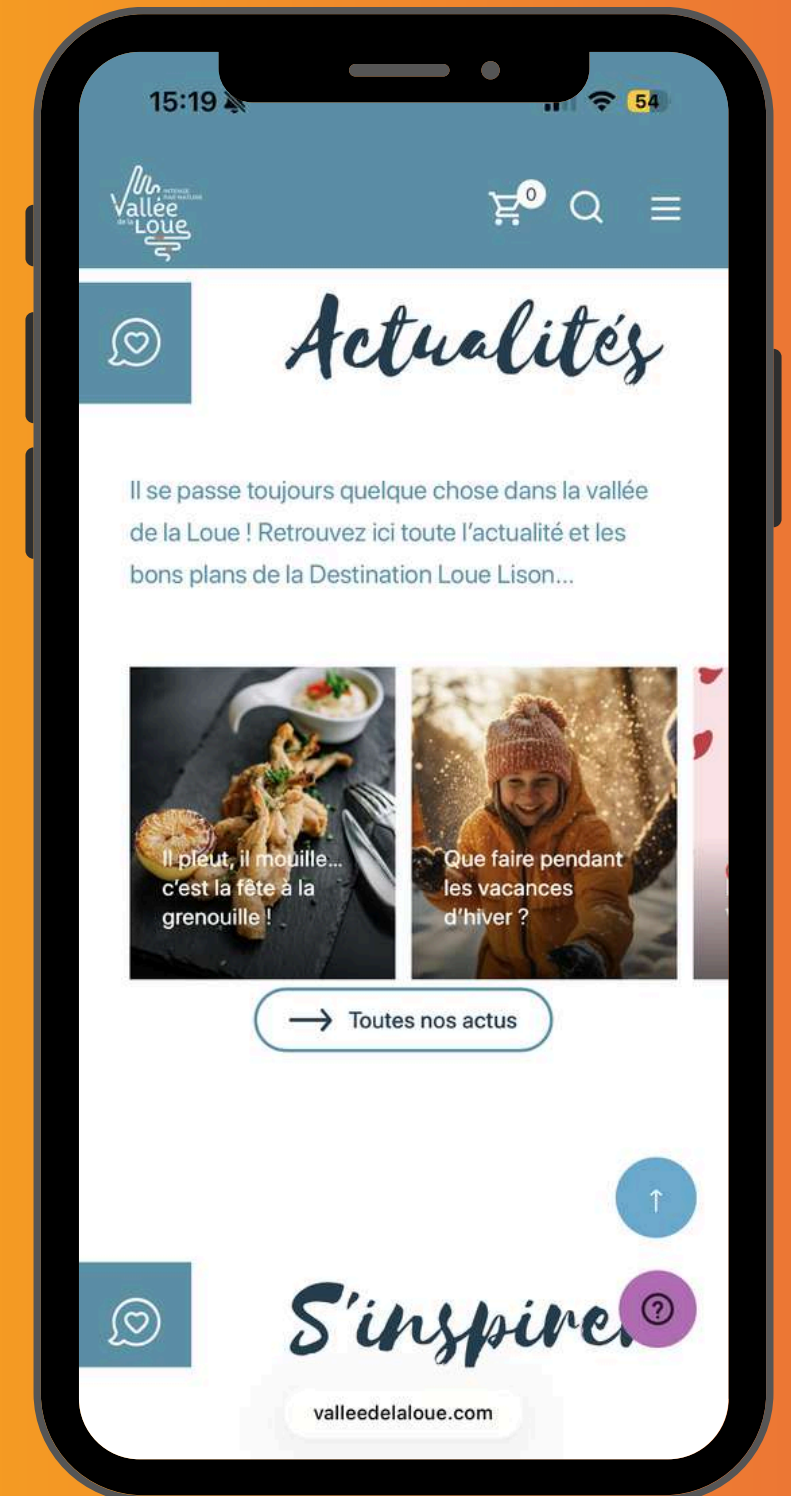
15:19

54

Vallée de la Loue

0

Actualités

Il se passe toujours quelque chose dans la vallée de la Loue ! Retrouvez ici toute l'actualité et les bons plans de la Destination Loue Lison...

Il pleut, il mouille... c'est la fête à la grenouille !

Que faire pendant les vacances d'hiver ?

Toutes nos actus

S'inspire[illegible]

valleedelaloue.com